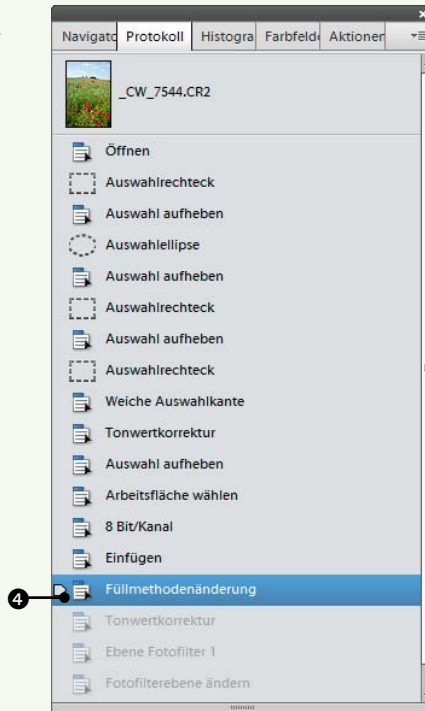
Navigato Protokoll Histogra Farbfeld Aktionen

_CW_7544.CR2

Öffnen

Auswahlrechteck

Auswahl aufheben

Auswahlellipse

Auswahl aufheben

Auswahlrechteck

Auswahl aufheben

Auswahlrechteck

Weiche Auswahlkante

Tonwertkorrektur

Auswahl aufheben

Arbeitsfläche wählen

8 Bit/Kanal

Einfügen

4

Füllmethodenänderung

Tonwertkorrektur

Ebene Fotofilter 1

Fotofilterebene ändern